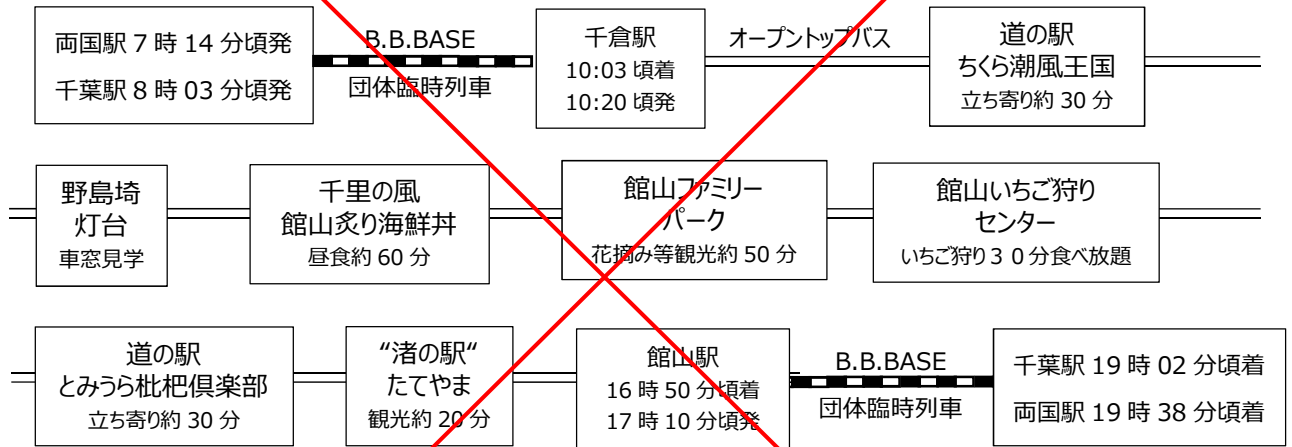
両国駅 7 時 14 分頃発
千葉駅 8 時 03 分頃発

B.B.BASE
団体臨時列車

千倉駅
10:03 頃着
10:20 頃発

オープントップバス

道の駅
ちくら潮風王国
立ち寄り約 30 分

野島埼
灯台
車窓見学

千里の風
館山炙り海鮮丼
昼食約 60 分

館山ファミリー
パーク
花摘み等観光約 50 分

館山いちご狩り
センター
いちご狩り３０分食べ放題

道の駅
とみうら枇杷倶楽部
立ち寄り約 30 分

“渚の駅“
たてやま
観光約 20 分

館山駅
16 時 50 分頃着
17 時 10 分頃発

B.B.BASE
団体臨時列車

千葉駅 19 時 02 分頃着
両国駅 19 時 38 分頃着